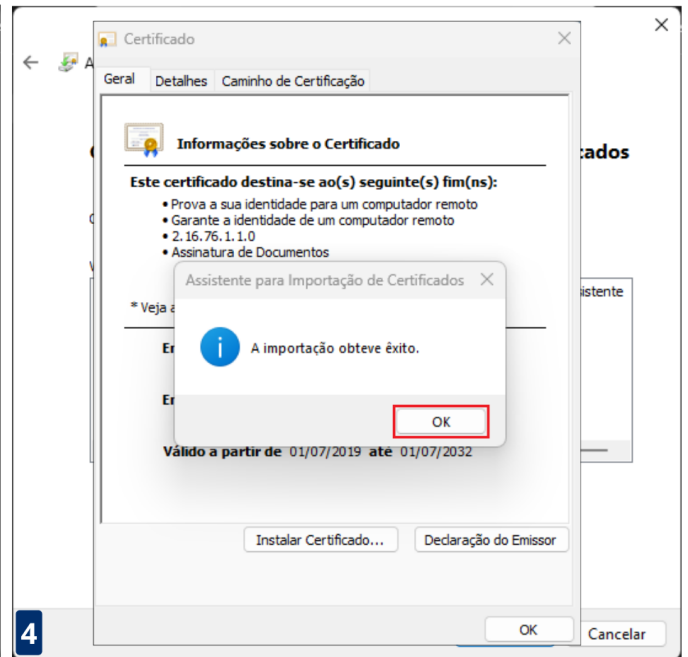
Certificado

Geral | Detalhes | Caminho de Certificação

Informações sobre o Certificado

Este certificado destina-se ao(s) seguinte(s) fim(ns):

• Prova a sua identidade para um computador remoto
• Garante a identidade de um computador remoto
• 2.16.76.1.1.0
• Assinatura de Documentos

* Veja a

Em

Em

Válido a partir de 01/07/2019 até 01/07/2032

Assistente para Importação de Certificados

A importação obteve êxito.

OK

Instalar Certificado...

Declaração do Emissor

OK

A

cados

sistente

4

Cancelar